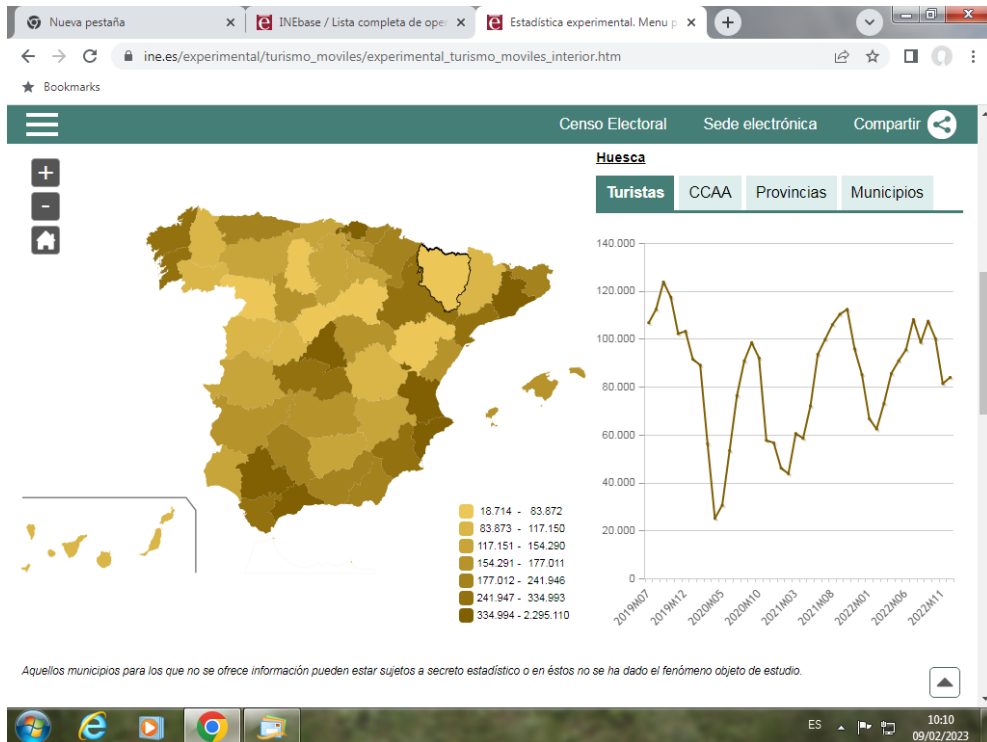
Nueva pestaña
INEbase / Lista completa de ope
Estadística experimental. Menu p
ine.es/experimental/turismo_moviles/experimental_turismo_moviles_interior.htm
Bookmarks

Censo Electoral
Sede electrónica
Compartir

+
-

Huesca

Turistas
CCAA
Provincias
Municipios

| |
|---|
| 18.714 - 83.872 |
| 83.873 - 117.150 |
| 117.151 - 154.290 |
| 154.291 - 177.011 |
| 177.012 - 241.946 |
| 241.947 - 334.993 |
| 334.994 - 2.295.110 |

140.000
120.000
100.000
80.000
60.000
40.000
20.000
0

2019M07
2019M12
2020M05
2020M10
2021M03
2021M08
2022M01
2022M06
2022M11

Aquellos municipios para los que no se ofrece información pueden estar sujetos a secreto estadístico o en éstos no se ha dado el fenómeno objeto de estudio.

ES
10:10
09/02/2023